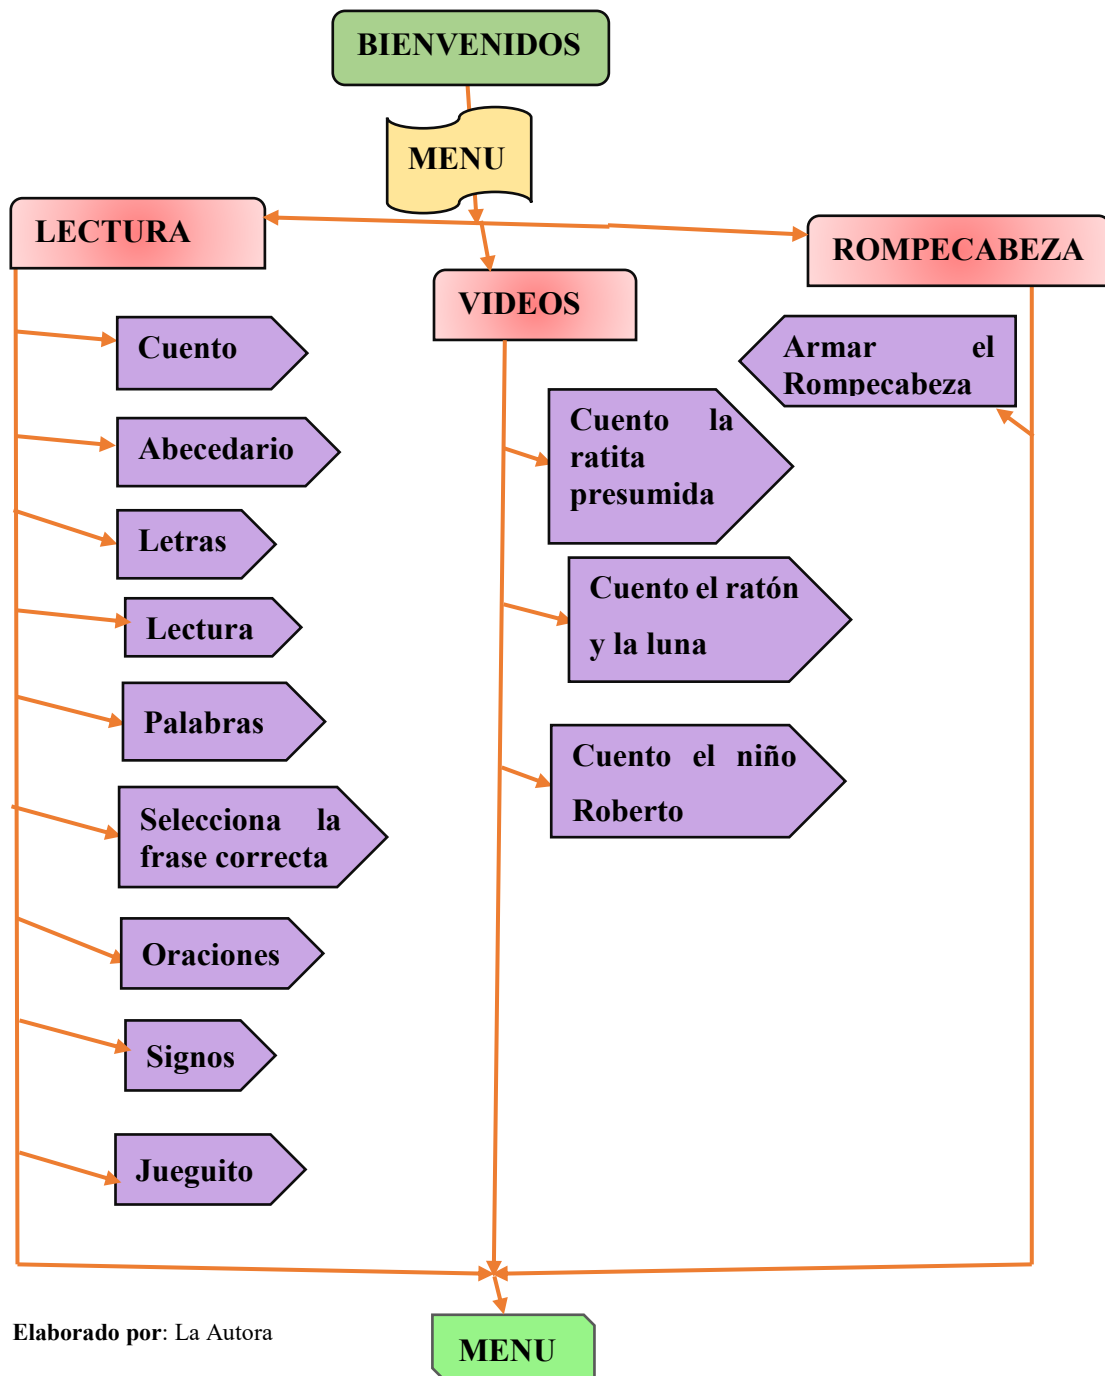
BIENVENIDOS

MENU

LECTURA

VIDEOS

ROMPECABEZA

Cuento

Abecedario

Letras

Lectura

Palabras

Selecciona la frase correcta

Oraciones

Signos

Jueguito

Cuento la ratita presumida

Cuento el ratón y la luna

Cuento el niño Roberto

Armar el Rompecabeza

Elaborado por: La Autora

MENU